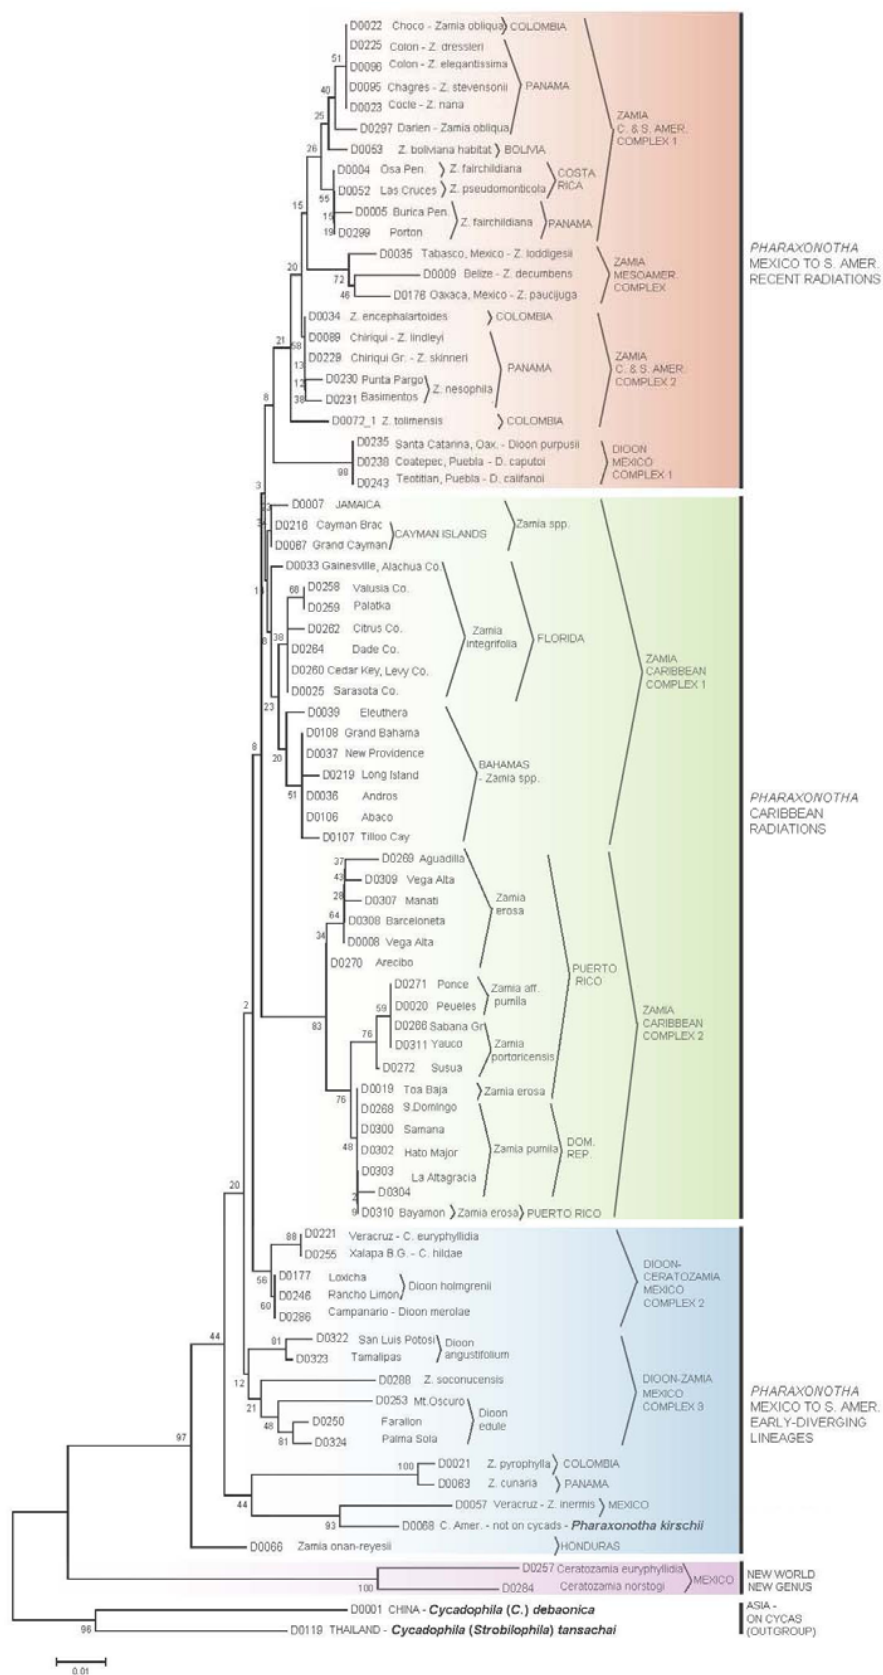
D0022 Choco - Zamia obliqua COLOMBIA
D0225 Colon - Z. dressleri
D0096 Colon - Z. elegantissima
D0095 Chagres - Z. stevensonii
D0023 Cocle - Z. nana
PANAMA
D0297 Darien - Zamia obliqua
D0053 Z. boliviana habitat BOLIVIA
D0004 Osa Pen. Z. fairchildiana
D0052 Las Cruces Z. pseudomonticola
COSTA RICA
D0005 Burica Pen.
D0299 Porton
Z. fairchildiana PANAMA
ZAMIA C. & S. AMER. COMPLEX 1
D0035 Tabasco, Mexico - Z. loddigesii
D0009 Belize - Z. decumbens
D0176 Oaxaca, Mexico - Z. paucijuga
ZAMIA MESOAMER. COMPLEX
D0034 Z. encephalartoides COLOMBIA
D0089 Chiriqui - Z. lindleyi
D0229 Chiriqui Gr. - Z. skinneri
PANAMA
D0230 Punta Pargo
D0231 Basimentos
Z. nesophila
D0072_1 Z. tolimensis COLOMBIA
ZAMIA C. & S. AMER. COMPLEX 2
D0235 Santa Catarina, Oax. - Dioon purpusii
D0238 Coatepec, Puebla - D. caputoi
D0243 Teotitlan, Puebla - D. califanoi
DIOON MEXICO COMPLEX 1
PHARAXONOTHA MEXICO TO S. AMER. RECENT RADIATIONS
51 40 25 26 55 15 19 15 20 72 46 21 68 13 12 38 8 98 3
D0007 JAMAICA
D0216 Cayman Brac
D0087 Grand Cayman
CAYMAN ISLANDS
Zamia spp.
D0033 Gainesville, Alachua Co.
D0258 Valusia Co.
D0259 Palatka
D0262 Citrus Co.
D0264 Dade Co.
D0260 Cedar Key, Levy Co.
D0025 Sarasota Co.
Zamia integrifolia
FLORIDA
D0039 Eleuthera
D0108 Grand Bahama
D0037 New Providence
D0219 Long Island
D0036 Andros
D0106 Abaco
D0107 Tilloo Cay
BAHAMAS - Zamia spp.
ZAMIA CARIBBEAN COMPLEX 1
D0269 Aguadilla
D0309 Vega Alta
D0307 Manati
D0308 Barceloneta
D0008 Vega Alta
D0270 Arecibo
Zamia erosa
D0271 Ponce
D0020 Peueles
Zamia aff. pumila
D0266 Sabana Gr
D0311 Yauco
D0272 Susua
Zamia portoricensis
PUERTO RICO
D0019 Toa Baja
Zamia erosa
D0268 S.Domingo
D0300 Samana
D0302 Hato Major
D0303 La Altagracia
D0304
Zamia pumila
DOM. REP.
D0310 Bayamon Zamia erosa PUERTO RICO
ZAMIA CARIBBEAN COMPLEX 2
PHARAXONOTHA CARIBBEAN RADIATIONS
1 8 38 68 23 20 51 8 37 43 28 64 34 59 76 83 76 48 2 9 2 20
D0221 Veracruz - C. euryphyllidia
D0255 Xalapa B.G. - C. hildae
D0177 Loxicha
D0246 Rancho Limon
Dioon holmgrenii
D0286 Campanario - Dioon merolae
DIOON-CERATOZAMIA MEXICO COMPLEX 2
D0322 San Luis Potosi
D0323 Tamalipas
Dioon angustifolium
D0288 Z. soconucensis
D0253 Mt.Oscuro
D0250 Farallon
D0324 Palma Sola
Dioon edule
DIOON-ZAMIA MEXICO COMPLEX 3
D0021 Z. pyrophylla COLOMBIA
D0083 Z. cunaria PANAMA
D0057 Veracruz - Z. inermis MEXICO
D0068 C. Amer. - not on cycads - Pharaxonotha kirschii
D0066 Zamia onan-reyesii HONDURAS
PHARAXONOTHA MEXICO TO S. AMER. EARLY-DIVERGING LINEAGES
88 56 60 81 12 21 48 81 100 44 93 97 44
D0257 Ceratozamia euryphyllidia
D0284 Ceratozamia norstogi
MEXICO
100
NEW WORLD NEW GENUS
D0001 CHINA - Cycadophila (C.) debaonica
D0119 THAILAND - Cycadophila (Strobilophila) tansachai
98
ASIA - ON CYCAS (OUTGROUP)
0.01